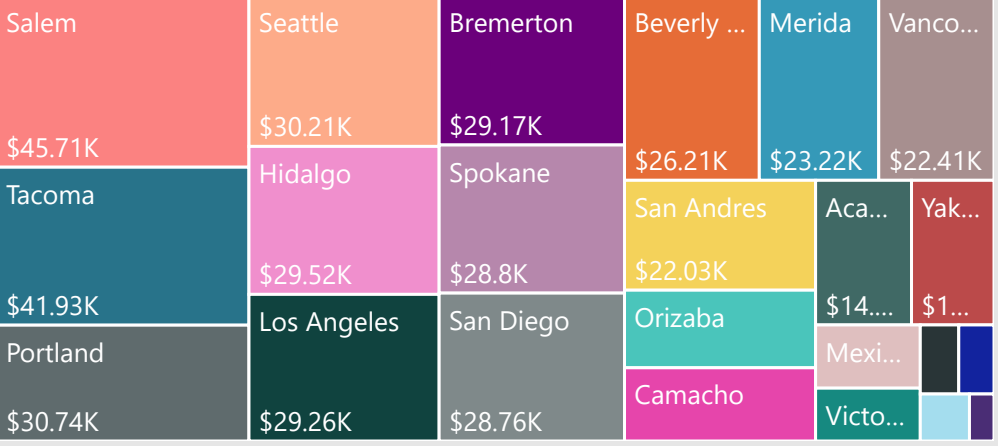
Salem
$45.71K
Tacoma
$41.93K
Portland
$30.74K
Seattle
$30.21K
Hidalgo
$29.52K
Los Angeles
$29.26K
Bremerton
$29.17K
Spokane
$28.8K
San Diego
$28.76K
Beverly ...
$26.21K
Merida
$23.22K
Vanco...
$22.41K
San Andres
$22.03K
Aca...
$14....
Yak...
$1...
Orizaba
Mexi...
Camacho
Victo...